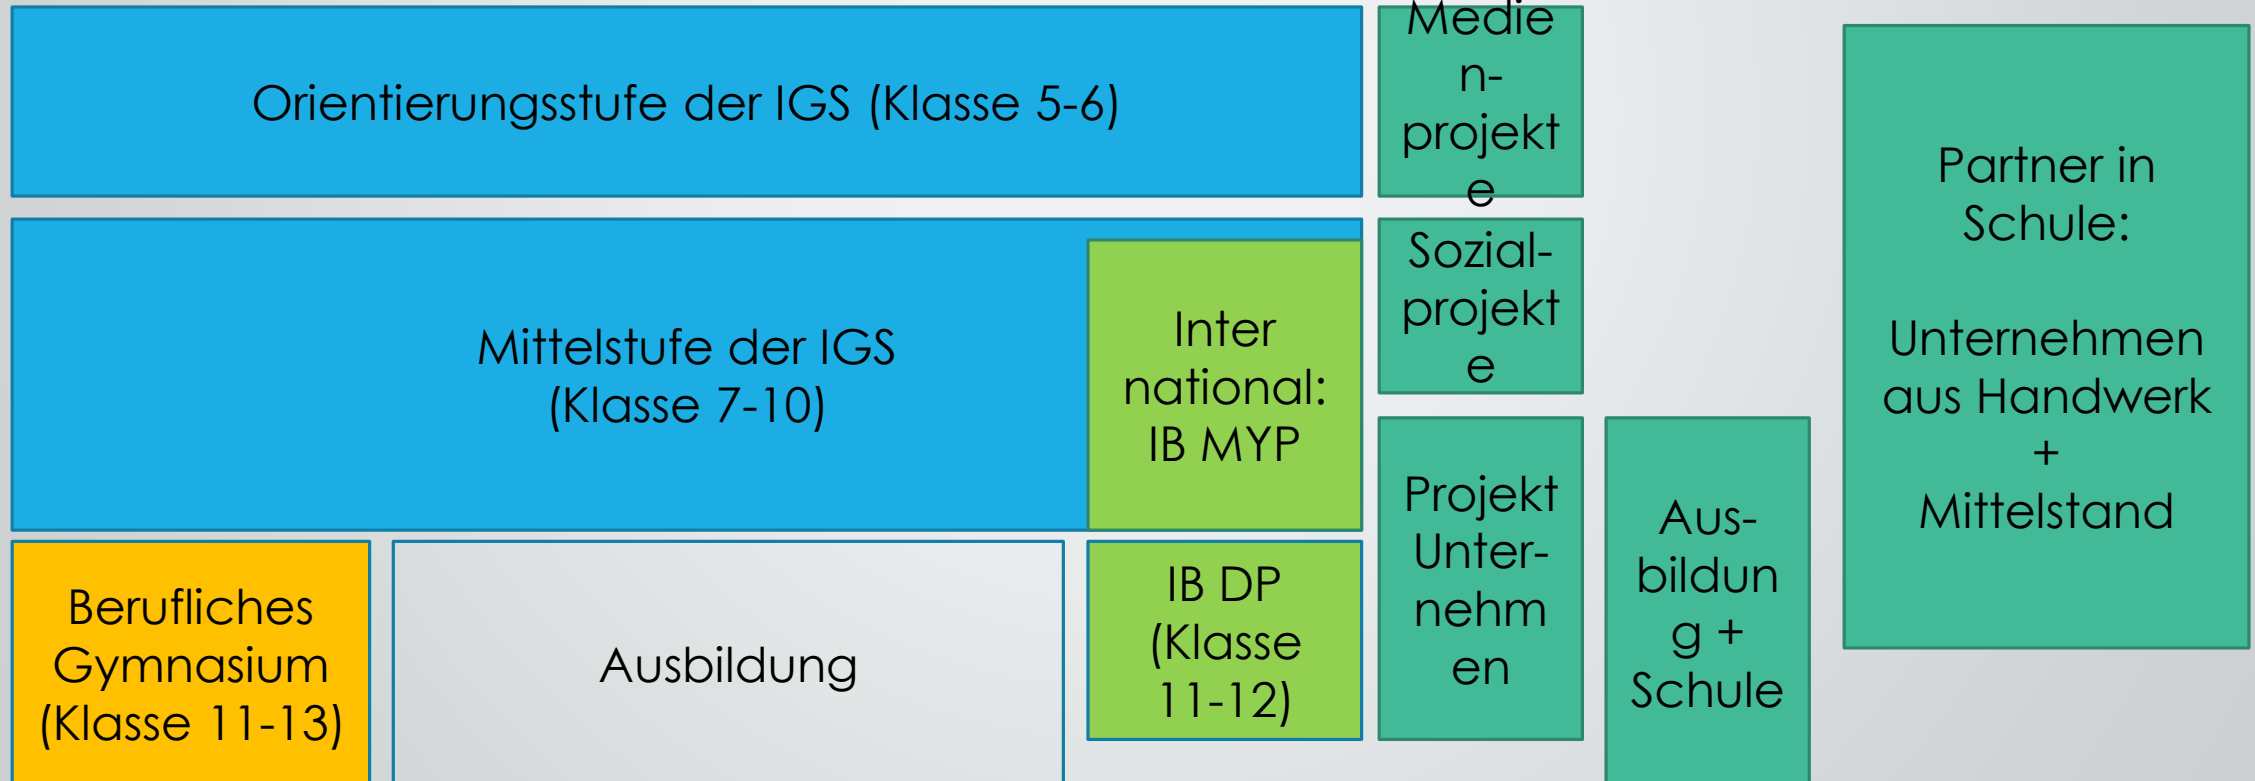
Orientierungsstufe der IGS (Klasse 5-6)

Medienprojekte

Partner in Schule:

Unternehmen aus Handwerk + Mittelstand

Mittelstufe der IGS (Klasse 7-10)

Inter national: IB MYP

Sozialprojekte

Projekt Unternehmen

Ausbildung + Schule

Berufliches Gymnasium (Klasse 11-13)

Ausbildung

IB DP (Klasse 11-12)